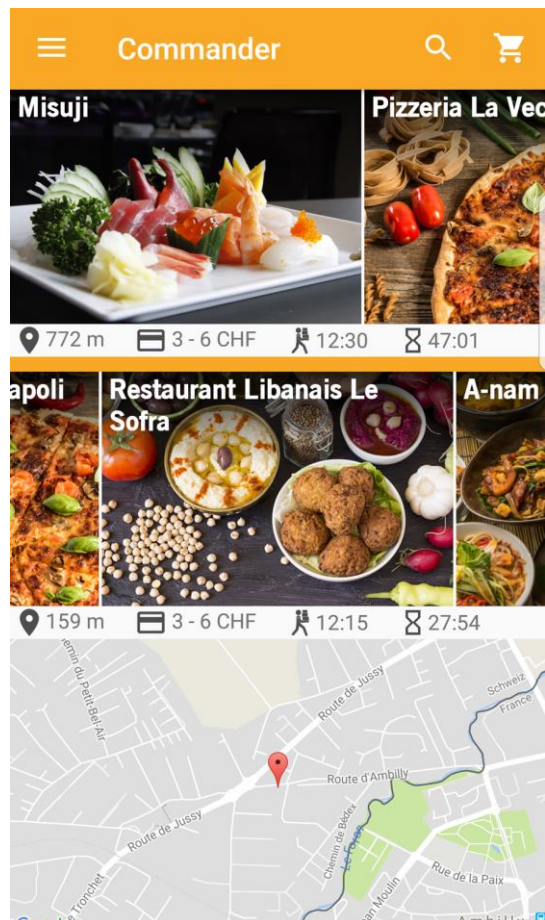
Commander

Misuji

Pizzeria La Vec

772 m 3 - 6 CHF 12:30 47:01

apoli

Restaurant Libanais Le Sofra

A-nam

159 m 3 - 6 CHF 12:15 27:54

Chemin du Petit-Bel-Air
Route de Jussy
Schweiz
France
Route d'Ambilly
Route de Jussy
Chemin de Bédex
Le Foron
Rue de la Paix
Le Tronchet
Jean Moulin
Ambilly